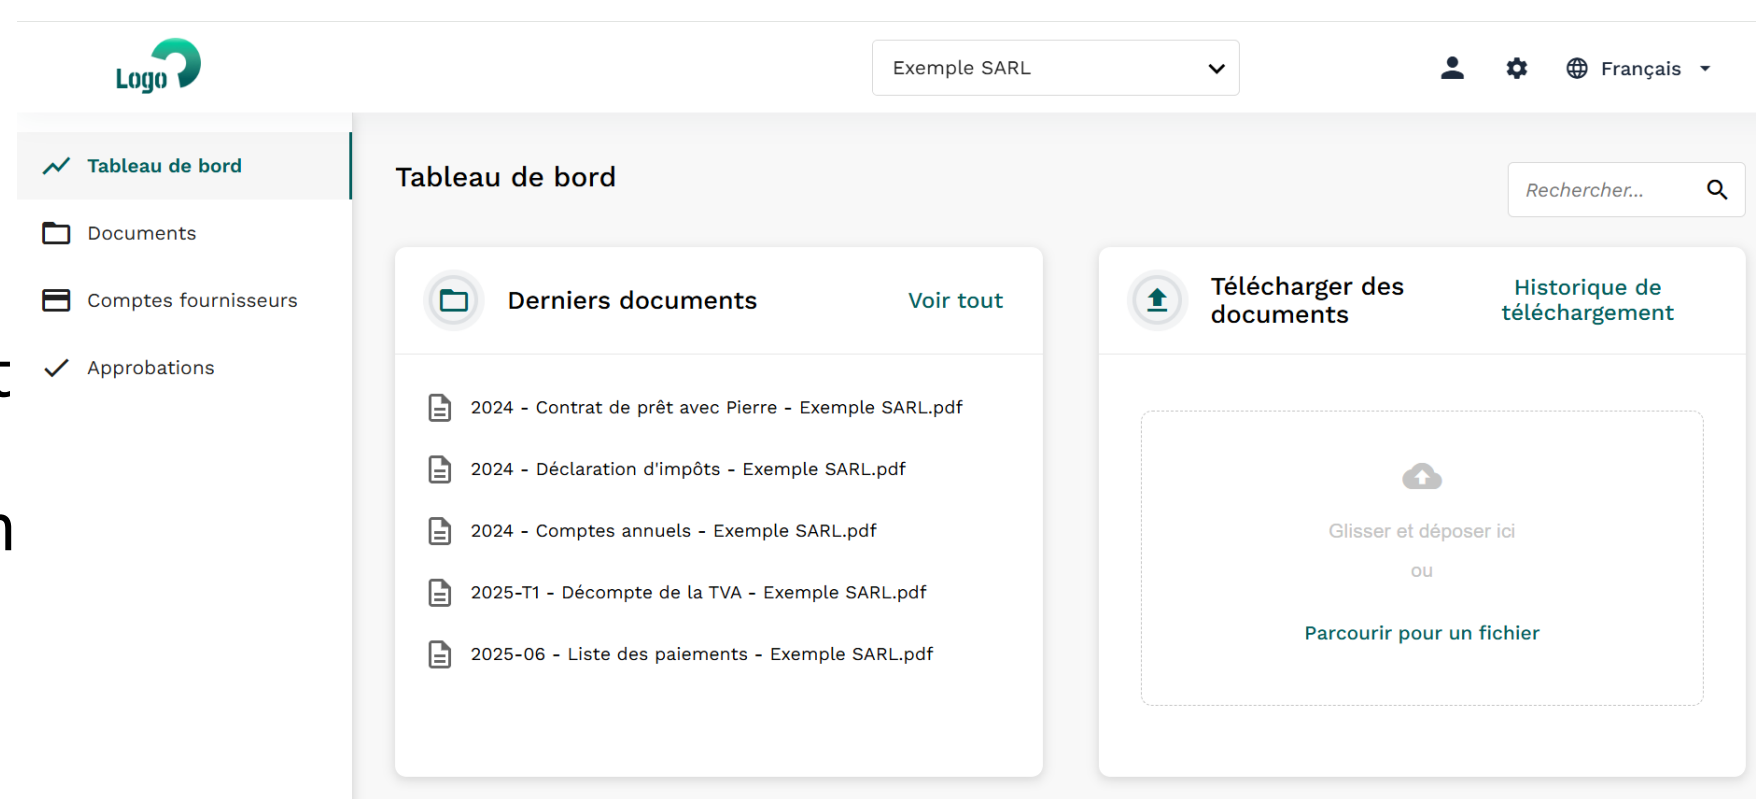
Logo

Exemple SARL

Français

Tableau de bord

Documents

Comptes fournisseurs

Approbations

Tableau de bord

Rechercher...

Derniers documents

Voir tout

2024 - Contrat de prêt avec Pierre - Exemple SARL.pdf

2024 - Déclaration d'impôts - Exemple SARL.pdf

2024 - Comptes annuels - Exemple SARL.pdf

2025-T1 - Décompte de la TVA - Exemple SARL.pdf

2025-06 - Liste des paiements - Exemple SARL.pdf

Télécharger des documents

Historique de téléchargement

Glisser et déposer ici

ou

Parcourir pour un fichier